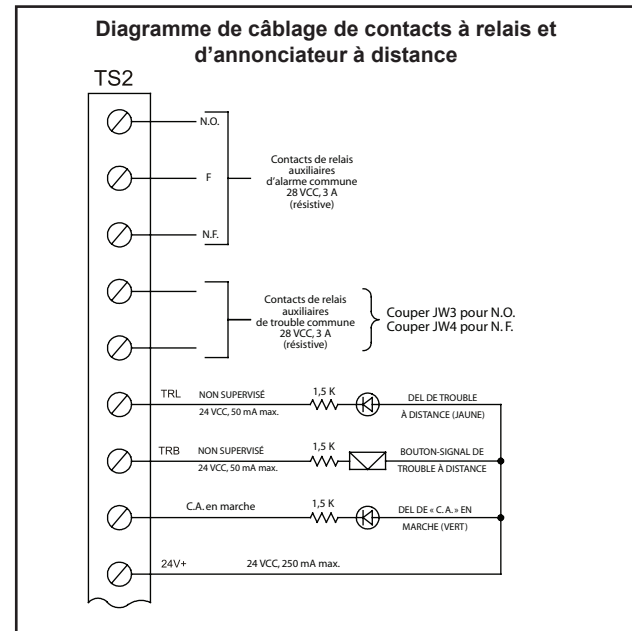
Diagramme de câblage de contacts à relais et d'annonciateur à distance

TS2

N.O.

F

N.F.

Contacts de relais auxiliaires d'alarme commune 28 VCC, 3 A (résistive)

Contacts de relais auxiliaires de trouble commune 28 VCC, 3 A (résistive)

Couper JW3 pour N.O.
Couper JW4 pour N. F.

TRL NON SUPERVISÉ 24 VCC, 50 mA max.

1,5 K

DEL DE TROUBLE À DISTANCE (JAUNE)

TRB NON SUPERVISÉ 24 VCC, 50 mA max.

1,5 K

BOUTON-SIGNAL DE TROUBLE À DISTANCE

C.A. en marche

1,5 K

DEL DE « C.A. » EN MARCHE (VERT)

24V+ 24 VCC, 250 mA max.